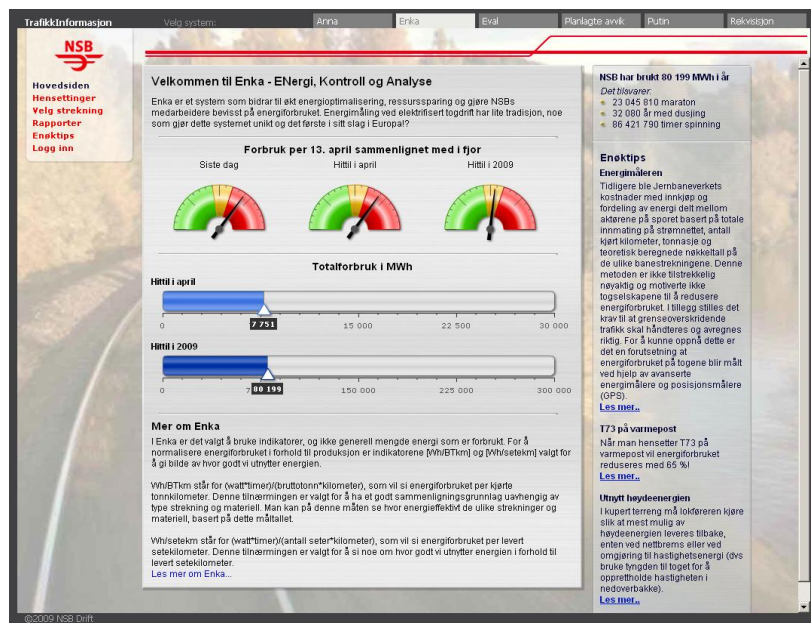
TrafikkInformasjon Velg system: Anna Enka Eval Planlagte avvik Putin Rekvisisjon

NSB

Hovedsiden
Hensettinger
Velg strekning
Rapporter
Enøktips
Logg inn

Velkommen til Enka - ENergi, Kontroll og Analyse

Enka er et system som bidrar til økt energioptimalisering, ressurssparing og gjøre NSBs medarbeidere bevisst på energiforbruket. Energimåling ved elektrifisert togdrift har lite tradisjon, noe som gjør dette systemet unikt og det første i sitt slag i Europa!?

Forbruk per 13. april sammenlignet med i fjor

Siste dag Hittil i april Hittil i 2009

Totalforbruk i MWh

Hittil i april

0 7 751 15 000 22 500 30 000

Hittil i 2009

0 7 80 199 150 000 225 000 300 000

Mer om Enka

I Enka er det valgt å bruke indikatorer, og ikke generell mengde energi som er forbrukt. For å normalisere energiforbruket i forhold til produksjon er indikatorene [Wh/BTkm] og [Wh/setekm] valgt for å gi bilde av hvor godt vi utnytter energien.

Wh/BTkm står for (watt*timer)/(bruttotonn*kilometer), som vil si energiforbruket per kjørte tonnkilometer. Denne tilnærmingen er valgt for å ha et godt sammenligningsgrunnlag uavhengig av type strekning og materiell. Man kan på denne måten se hvor energieffektivt de ulike strekninger og materiell, basert på dette måltallet.

Wh/setekm står for (watt*timer)/(antall seter*kilometer), som vil si energiforbruket per levert setekilometer. Denne tilnærmingen er valgt for å si noe om hvor godt vi utnytter energien i forhold til levert setekilometer.
Les mer om Enka...

NSB har brukt 80 199 MWh i år
Det tilsvarer:
23 045 810 maraton
32 080 år med dusjing
86 421 790 timer spinning

Enøktips
Energimåleren
Tidligere ble Jernbaneverkets kostnader med innkjøp og fordeling av energi delt mellom aktørene på sporet basert på totale innmating på strømnettet, antall kjørt kilometer, tonnasje og teoretisk beregnede nøkkeltall på de ulike banestrekningene. Denne metoden er ikke tilstrekkelig nøyaktig og motiverte ikke togselskapene til å redusere energiforbruket. I tillegg stilles det krav til at grenseoverskridende trafikk skal håndteres og avregnes riktig. For å kunne oppnå dette er det en forutsetning at energiforbruket på togene blir målt ved hjelp av avanserte energimålere og posisjonsmålere (GPS).
Les mer..

T73 på varmepost
Når man hensetter T73 på varmepost vil energiforbruket reduseres med 65 %!
Les mer..

Utnytt høydeenergien
I kupert terreng må lokførere kjøre slik at mest mulig av høydeenergien leveres tilbake, enten ved nettbrems eller ved omgjøring til hastighetsenergi (dvs bruke tyngden til toget for å opprettholde hastigheten i nedoverbakke).
Les mer..

©2009 NSB Drift